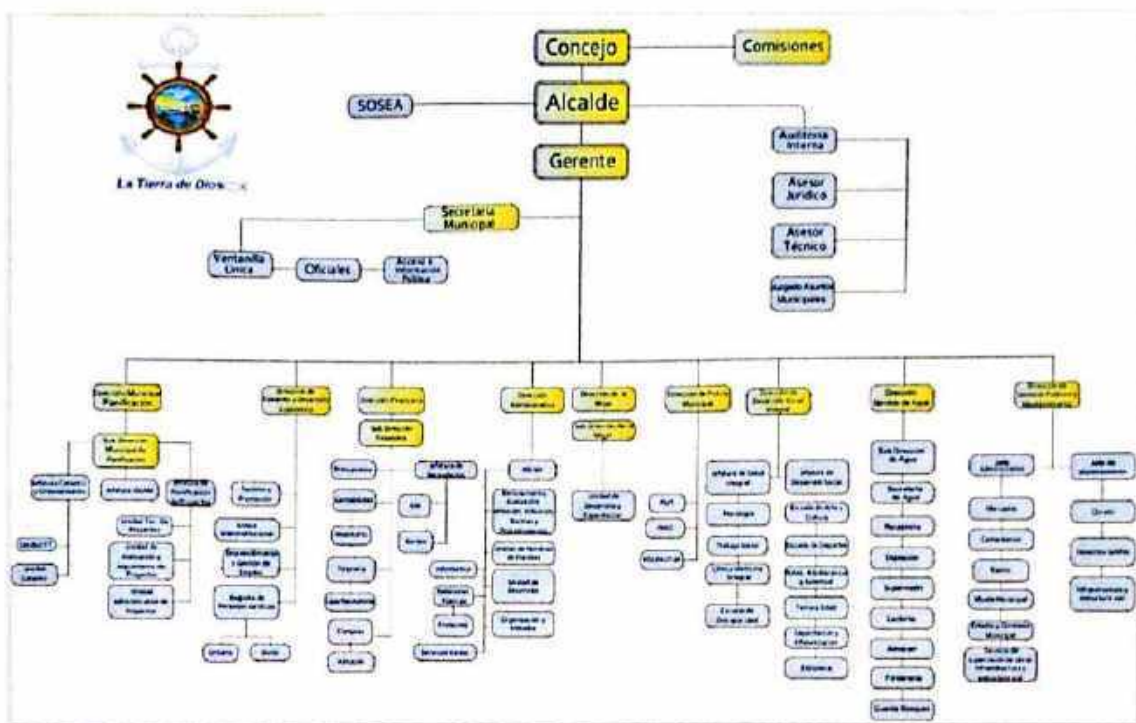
La Tierra de Dios

Concejo

Comisiones

SOSEA

Alcalde

Auditoria Interna

Gerente

Asesor Jurídico

Asesor Técnico

Juzgado Asuntos Municipales

Secretaria Municipal

Ventanilla Única

Oficiales

Acceso a Información Pública

Dirección Municipal Planificación

Dirección de Fomento y Desarrollo Económico

Dirección Financiera

Dirección Administrativa

Dirección de la Mujer

Dirección de Policía Municipal

Dirección de Desarrollo Social Integral

Dirección Servicios de Agua

Dirección de Servicios Públicos Municipales

Sub Dirección Municipal de Planificación

Sub Dirección Financiera

Sub Dirección de la Mujer

Sub Dirección de Agua

Recursos Humanos

Unidad de Desarrollo Económico

Jefatura de Salud Integral

Jefatura de Desarrollo Social

Turismo

Secretaria de Agua

Mercados

Cementerio

Rastro

Museo Municipal

Psicología

Trabajo Social

Escuela de Deportes

Tercera Edad

Biblioteca

Supervisión

Fontanería

Guarda Bosques

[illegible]